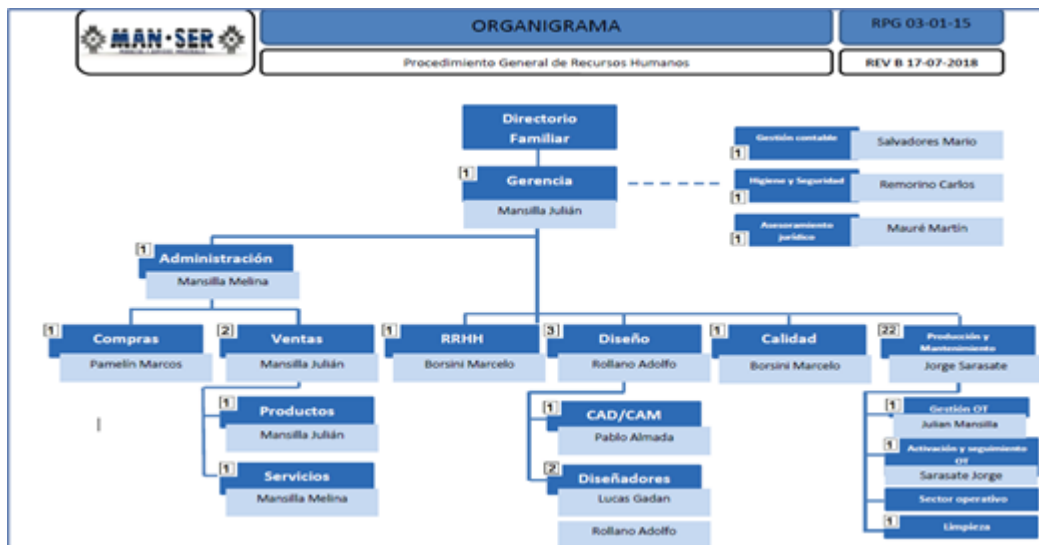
MAN·SER

ORGANIGRAMA

RPG 03-01-15

Procedimiento General de Recursos Humanos

REV B 17-07-2018

Directorio Familiar

1 Gerencia
Mansilla Julián

1 Gestión contable
Salvadores Mario

1 Higiene y Seguridad
Remorino Carlos

1 Asesoramiento jurídico
Mauré Martín

1 Administración
Mansilla Melina

1 Compras
Pamelin Marcos

2 Ventas
Mansilla Julián

1 Productos
Mansilla Julián

1 Servicios
Mansilla Melina

1 RRHH
Borsini Marcelo

3 Diseño
Rollano Adolfo

1 CAD/CAM
Pablo Almada

2 Diseñadores
Lucas Gadan
Rollano Adolfo

1 Calidad
Borsini Marcelo

22 Producción y Mantenimiento
Jorge Sarasate

1 Gestión OT
Julian Mansilla

1 Activación y seguimiento OT
Sarasate Jorge

Sector operativo

Limpieza